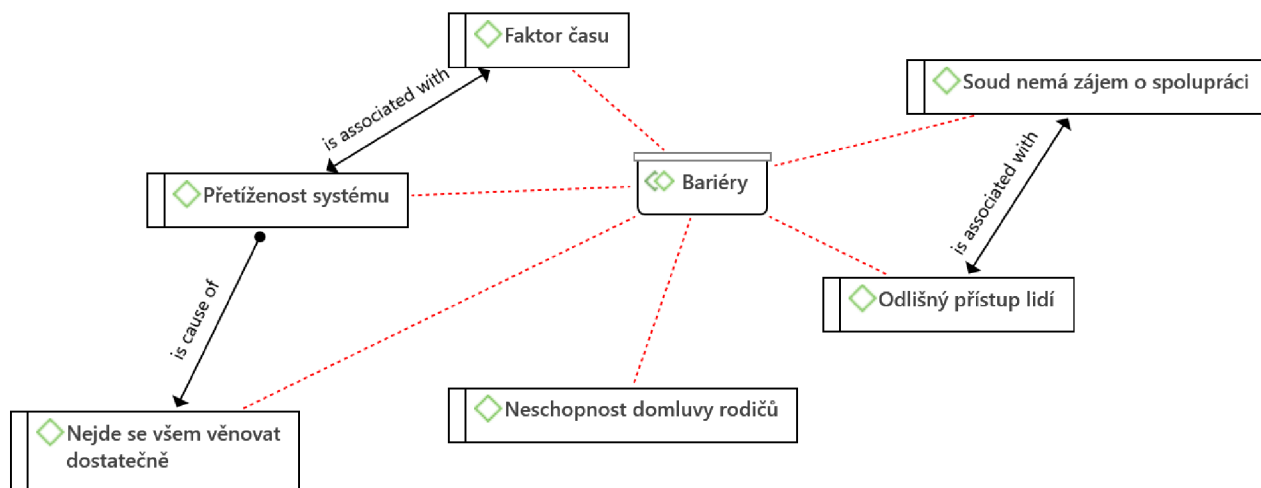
Faktor času

is associated with

Soud nemá zájem o spolupráci

Přetíženost systému

Bariéry

is associated with

is cause of

Odlišný přístup lidí

Neschopnost domluvy rodičů

Nejde se všem věnovat dostatečně